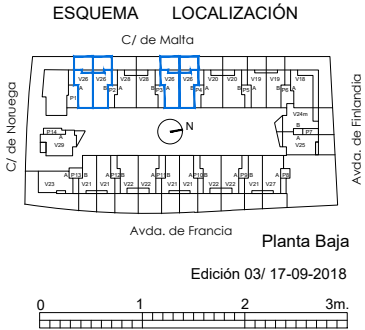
ESQUEMA LOCALIZACIÓN

C/ de Malta

C/ de Noruega

Avda. de Finlandia

V26 V26 V28 V26 V26 V20 V20 V19 V19 V18

A P1 B P2 A B P3 B P4 A B P5 A B P6 A

N

P14 A V29

V24m A P7 B V25

V23 A P13 B V21 V21 A P12 B V22 V22 V21 V21 A P11 B V22 V22 V21 V21 A P9 B

Avda. de Francia

Planta Baja

Edición 03/ 17-09-2018

0 1 2 3m.